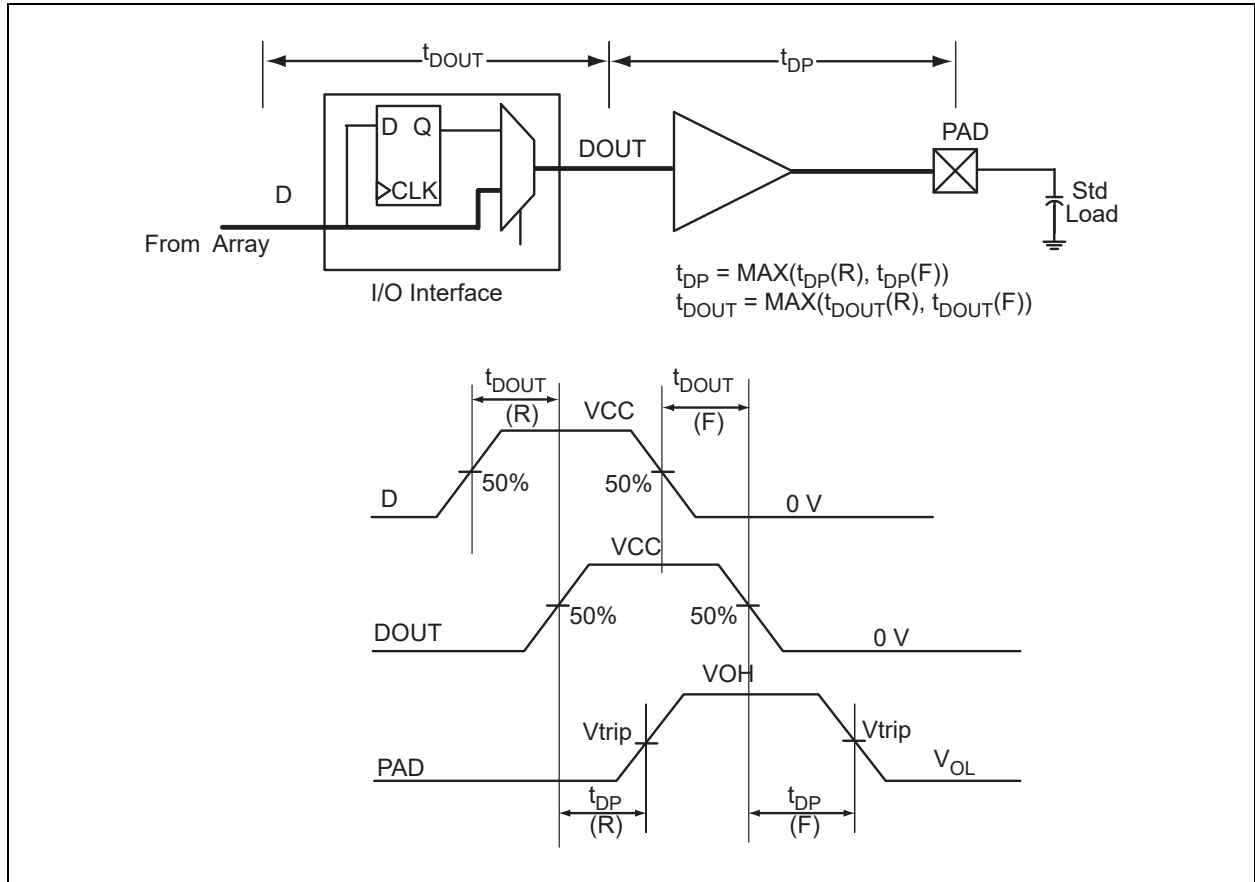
$t_{DOUT}$

$t_{DP}$

D Q

CLK

D

From Array

I/O Interface

DOUT

PAD

Std Load

$t_{DP}$ = MAX($t_{DP}$(R), $t_{DP}$(F))
$t_{DOUT}$ = MAX($t_{DOUT}$(R), $t_{DOUT}$(F))

$t_{DOUT}$ (R)

VCC

$t_{DOUT}$ (F)

D

50%

50%

0 V

VCC

DOUT

50%

50%

0 V

VOH

Vtrip

Vtrip

PAD

$V_{OL}$

$t_{DP}$ (R)

$t_{DP}$ (F)